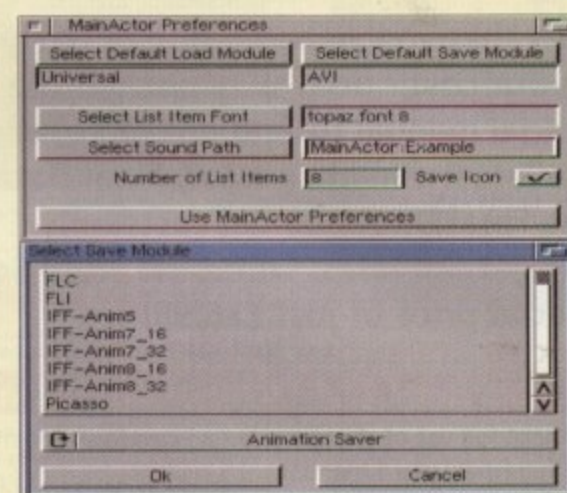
MainActor Preferences

Select Default Load Module
Select Default Save Module
Universal
AVI

Select List Item Font
topaz.font 8

Select Sound Path
MainActor:Example

Number of List Items
8
Save Icon

Use MainActor Preferences

Select Save Module

FLC
FLI
IFF-Anim5
IFF-Anim7_16
IFF-Anim7_32
IFF-Anim8_16
IFF-Anim8_32
Picasso

Animation Saver

Ok
Cancel